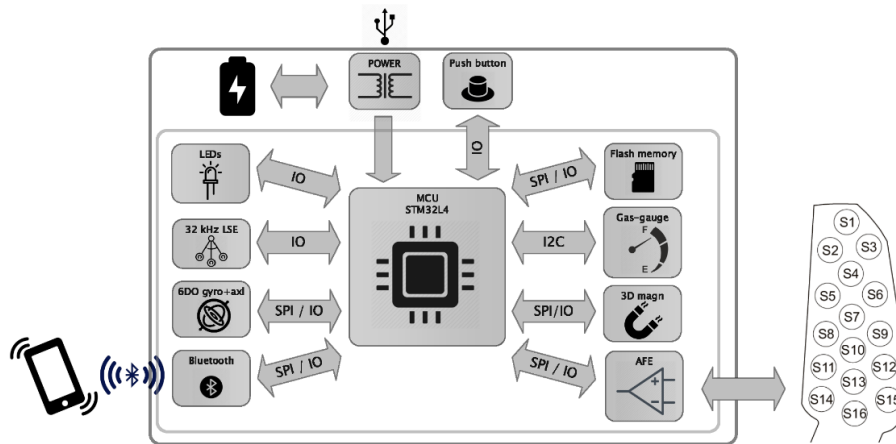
POWER

Push button

IO

LEDs

IO

32 kHz LSE

IO

6DO gyro+axl

SPI / IO

Bluetooth

SPI / IO

MCU
STM32L4

SPI / IO

Flash memory

I2C

Gas-gauge

F

E

SPI/IO

3D magn

SPI / IO

AFE

S1
S2
S3
S4
S5
S6
S7
S8
S9
S10
S11
S12
S13
S14
S15
S16